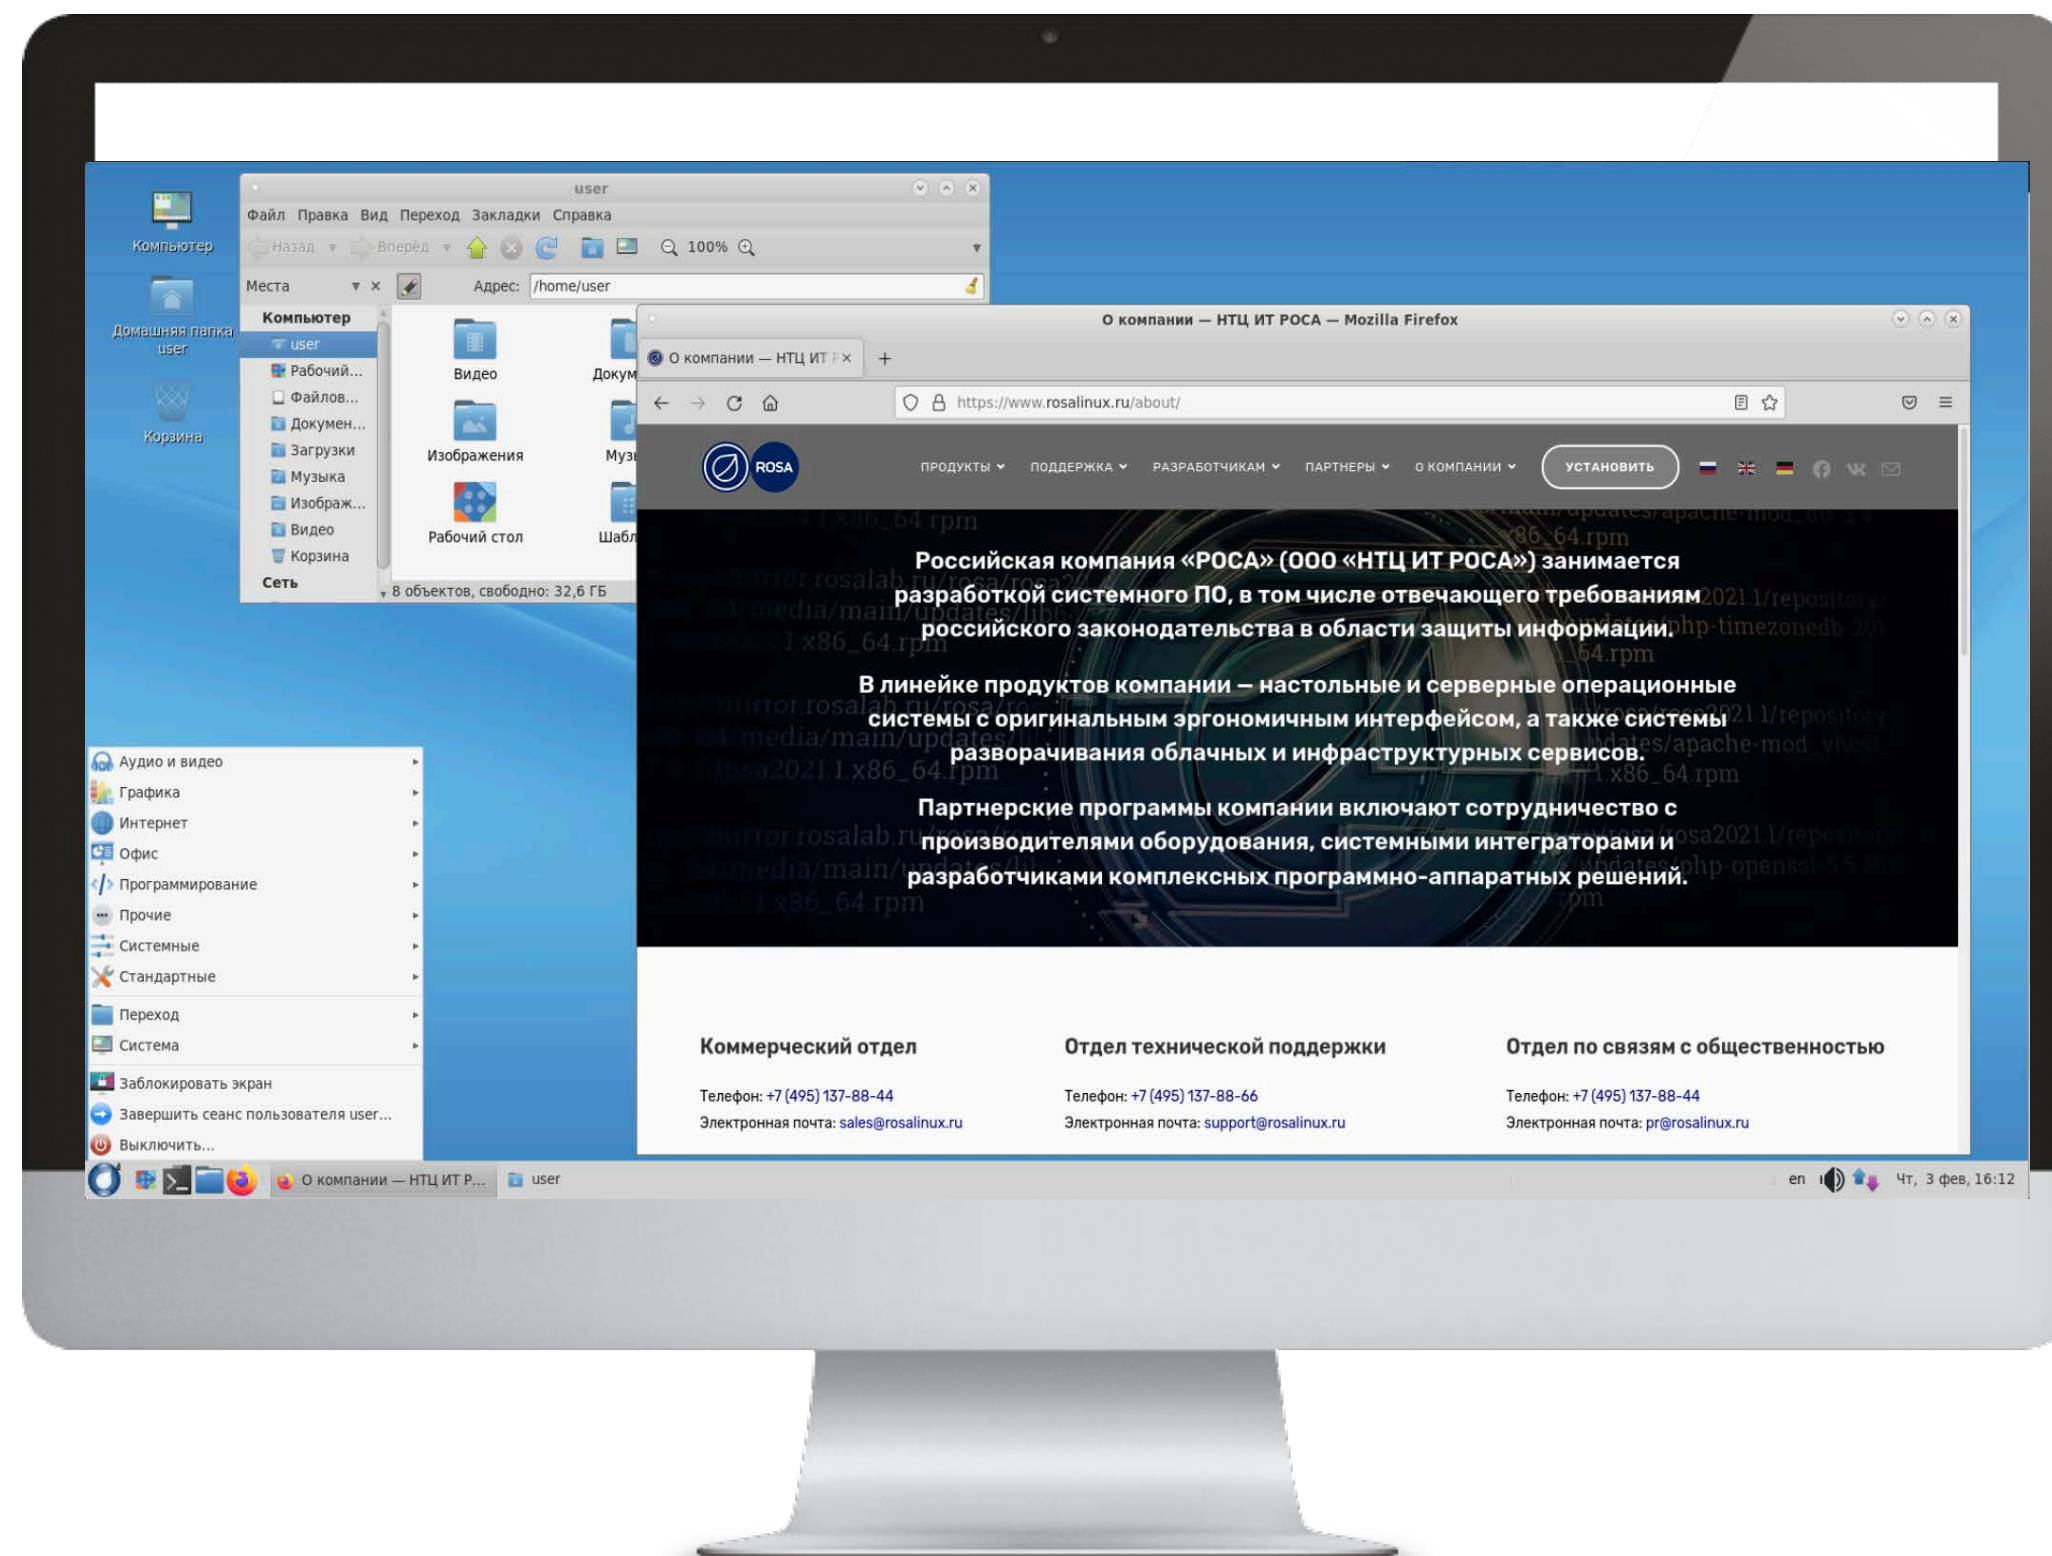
Компьютер

Домашняя папка user

Корзина

user

Файл Правка Вид Переход Закладки Справка

Назад Вперёд 100%

Места

Адрес: /home/user

Компьютер
user
Рабочий...
Файлов...
Докумен...
Загрузки
Музыка
Изображ...
Видео
Корзина
Сеть

Видео
Докум
Изображения
Муз
Рабочий стол
Шабл

8 объектов, свободно: 32,6 ГБ

О компании — НТЦ ИТ РОСА — Mozilla Firefox

О компании — НТЦ ИТ Р ×

https://www.rosalinux.ru/about/

ROSA

ПРОДУКТЫ ПОДДЕРЖКА РАЗРАБОТЧИКАМ ПАРТНЕРЫ О КОМПАНИИ УСТАНОВИТЬ

Российская компания «РОСА» (ООО «НТЦ ИТ РОСА») занимается разработкой системного ПО, в том числе отвечающего требованиям российского законодательства в области защиты информации.

В линейке продуктов компании — настольные и серверные операционные системы с оригинальным эргономичным интерфейсом, а также системы разворачивания облачных и инфраструктурных сервисов.

Партнерские программы компании включают сотрудничество с производителями оборудования, системными интеграторами и разработчиками комплексных программно-аппаратных решений.

Коммерческий отдел
Телефон: +7 (495) 137-88-44
Электронная почта: sales@rosalinux.ru

Отдел технической поддержки
Телефон: +7 (495) 137-88-66
Электронная почта: support@rosalinux.ru

Отдел по связям с общественностью
Телефон: +7 (495) 137-88-44
Электронная почта: pr@rosalinux.ru

Аудио и видео
Графика
Интернет
Офис
Программирование
Прочие
Системные
Стандартные
Переход
Система
Заблокировать экран
Завершить сеанс пользователя user...
Выключить...

О компании — НТЦ ИТ Р... user en Чт, 3 фев, 16:12